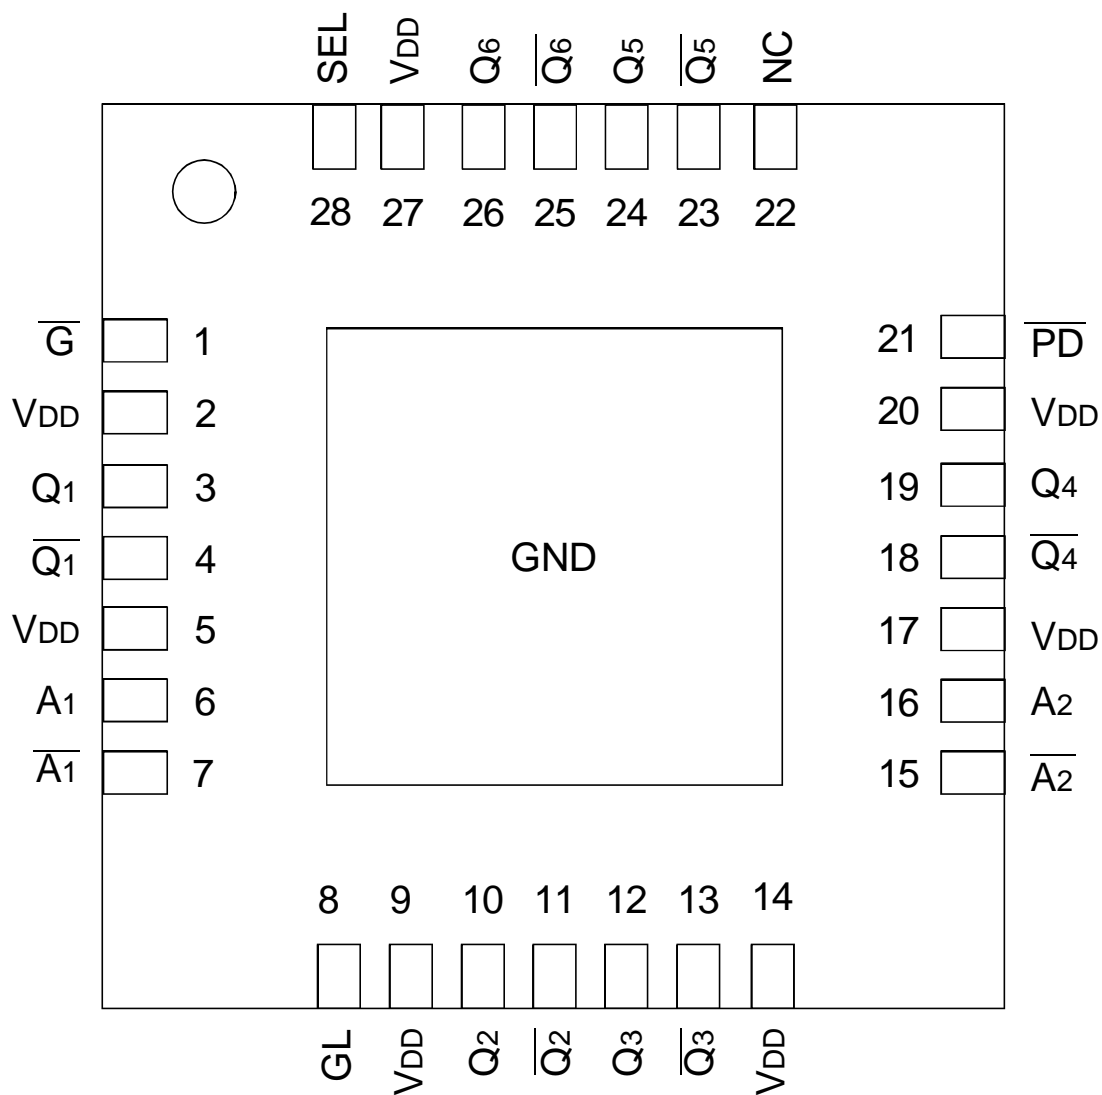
SEL $V_{DD}$ $Q_6$ $\overline{Q_6}$ $Q_5$ $\overline{Q_5}$ NC

28 27 26 25 24 23 22

$\overline{G}$ 1
$V_{DD}$ 2
$Q_1$ 3
$\overline{Q_1}$ 4
$V_{DD}$ 5
$A_1$ 6
$\overline{A_1}$ 7

GND

21 $\overline{PD}$
20 $V_{DD}$
19 $Q_4$
18 $\overline{Q_4}$
17 $V_{DD}$
16 $A_2$
15 $\overline{A_2}$

8 9 10 11 12 13 14

GL $V_{DD}$ $Q_2$ $\overline{Q_2}$ $Q_3$ $\overline{Q_3}$ $V_{DD}$